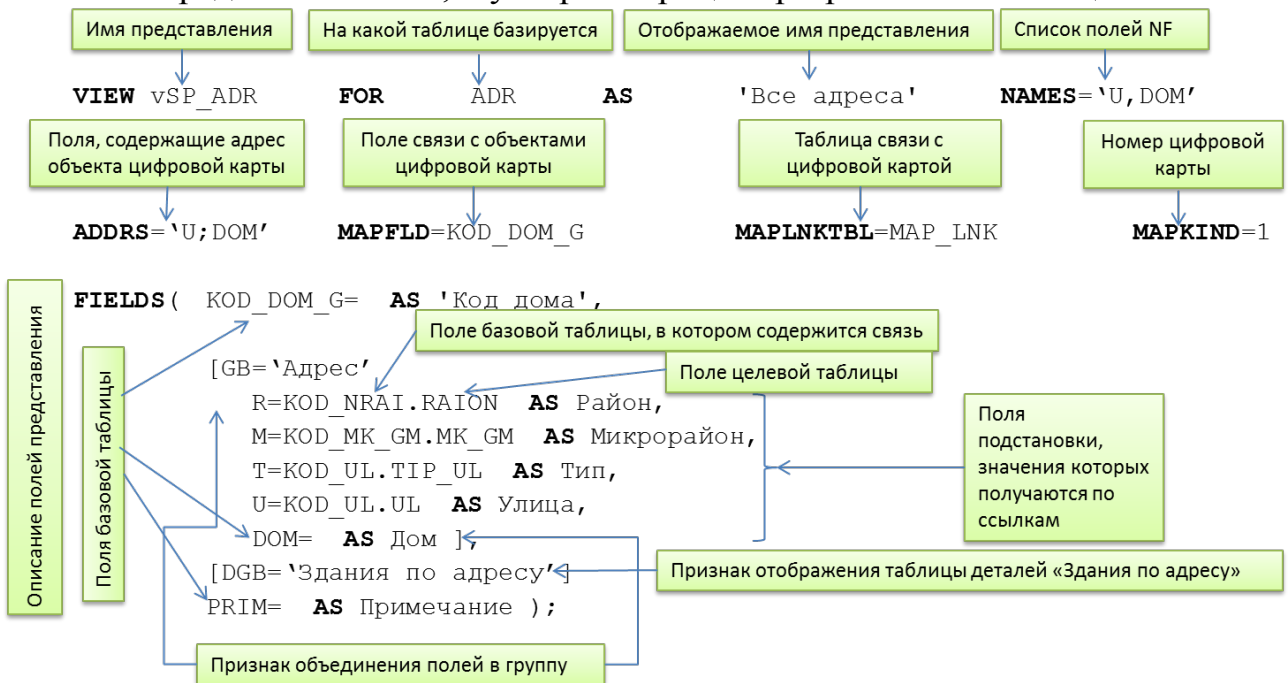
Имя представления

На какой таблице базируется

Отображаемое имя представления

Список полей NF

**VIEW** vSP_ADR **FOR** ADR **AS** 'Все адреса' **NAMES**='U,DOM'

Поля, содержащие адрес объекта цифровой карты

Поле связи с объектами цифровой карты

Таблица связи с цифровой картой

Номер цифровой карты

**ADDRS**='U;DOM' **MAPFLD**=KOD_DOM_G **MAPLNKTBL**=MAP_LNK **MAPKIND**=1

Описание полей представления

Поля базовой таблицы

**FIELDS**( KOD_DOM_G= **AS** 'Код дома',

Поле базовой таблицы, в котором содержится связь

[GB='Адрес'

Поле целевой таблицы

R=KOD_NRAI.RAION **AS** Район,
M=KOD_MK_GM.MK_GM **AS** Микрорайон,
T=KOD_UL.TIP_UL **AS** Тип,
U=KOD_UL.UL **AS** Улица,
DOM= **AS** Дом ],

Поля подстановки, значения которых получаются по ссылкам

[DGB='Здания по адресу']

Признак отображения таблицы деталей «Здания по адресу»

PRIM= **AS** Примечание );

Признак объединения полей в группу